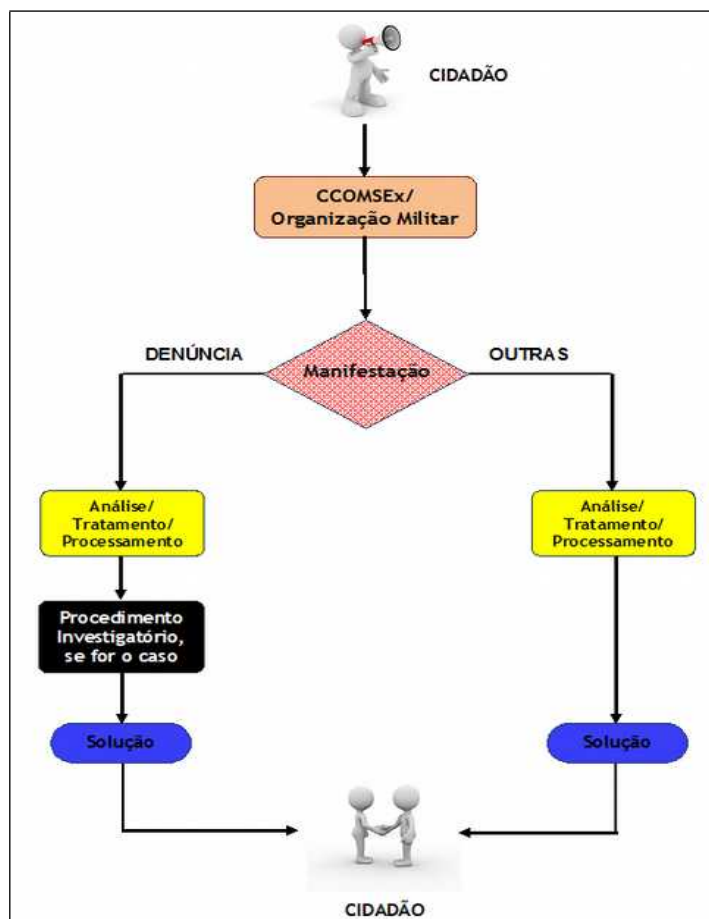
CIDADÃO

CCOMSEx/
Organização Militar

DENÚNCIA

Manifestação

OUTRAS

Análise/
Tratamento/
Processamento

Procedimento
Investigatório,
se for o caso

Solução

Análise/
Tratamento/
Processamento

Solução

CIDADÃO